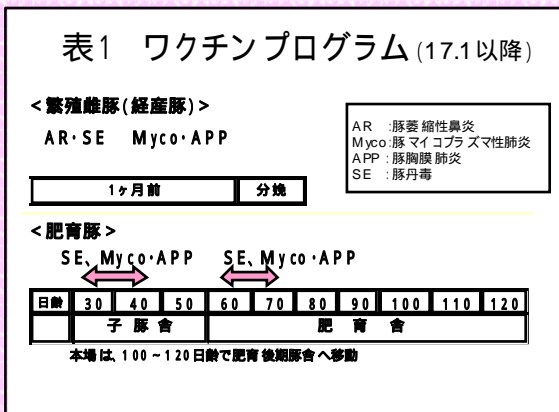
表1　ワクチンプログラム(17.1以降)

<繁殖雌豚(経産豚)>

AR･SE　Myco･APP

AR :豚萎縮性鼻炎
Myco:豚マイコプラズマ性肺炎
APP:豚胸膜肺炎
SE :豚丹毒

| 1ヶ月前 | 分娩 |
|---|---|

<肥育豚>

SE、Myco･APP　SE、Myco･APP

| 日齢 | 30 | 40 | 50 | 60 | 70 | 80 | 90 | 100 | 110 | 120 |
|---|---|---|---|---|---|---|---|---|---|---|
| | 子豚舎 | | | 肥育舎 | | | | | | |

本場は、100～120日齢で肥育後期豚舎へ移動